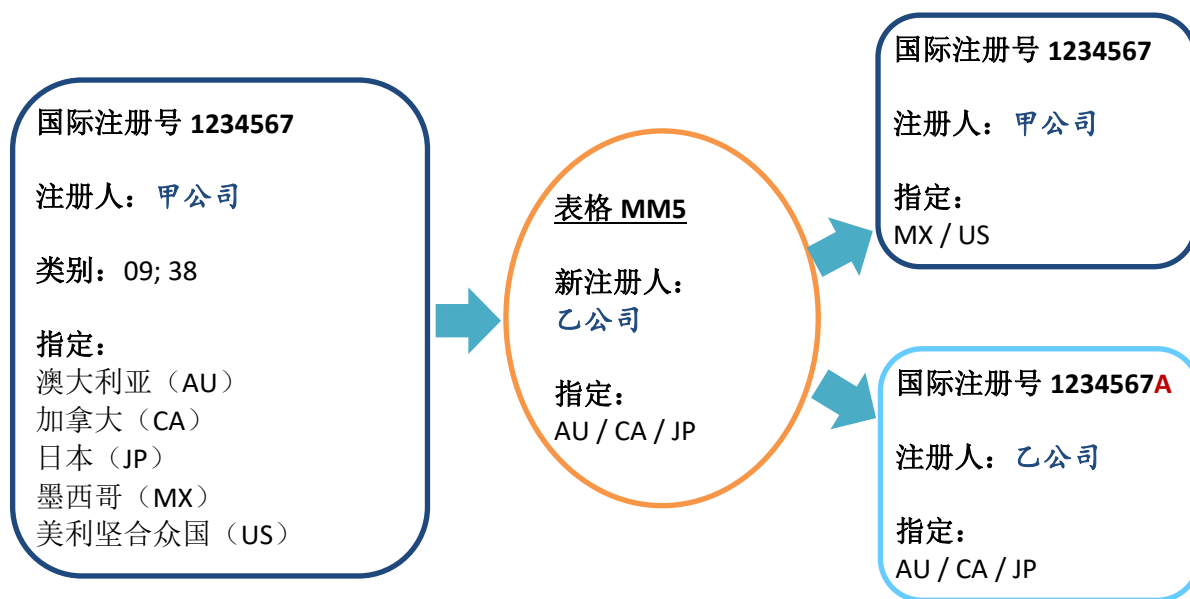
国际注册号 1234567

注册人：甲公司

类别：09; 38

指定：
澳大利亚（AU）
加拿大（CA）
日本（JP）
墨西哥（MX）
美利坚合众国（US）

表格 MM5

新注册人：
乙公司

指定：
AU / CA / JP

国际注册号 1234567

注册人：甲公司

指定：
MX / US

国际注册号 1234567A

注册人：乙公司

指定：
AU / CA / JP